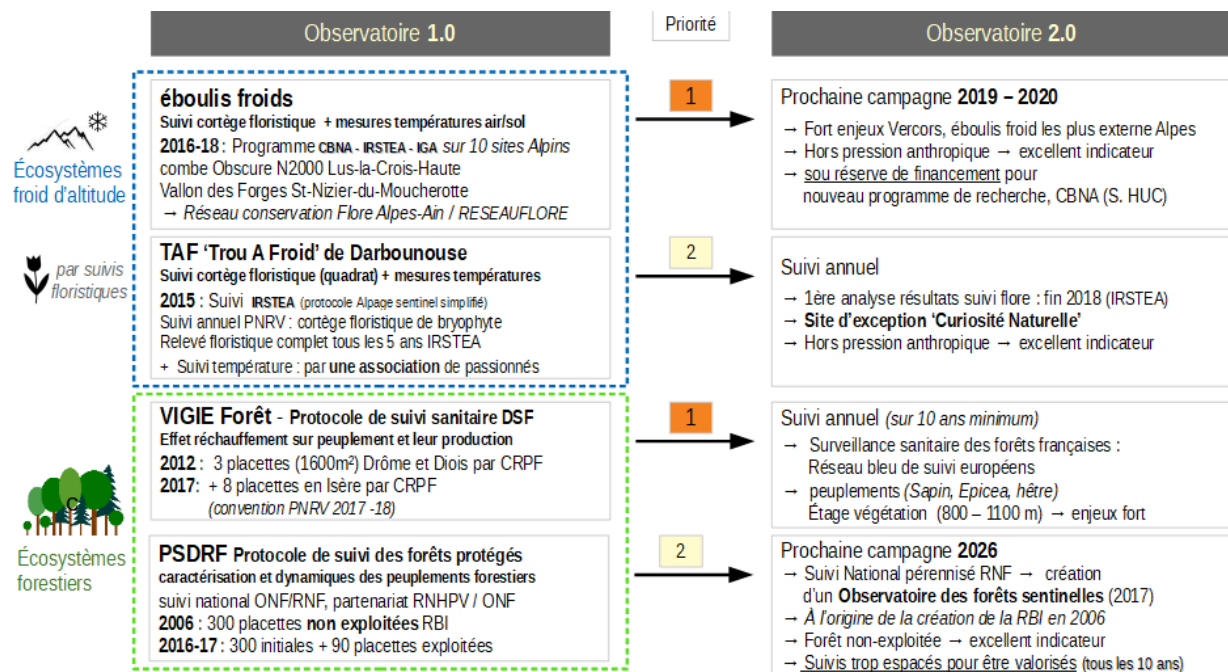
Observatoire 1.0

Priorité

Observatoire 2.0

Écosystèmes froid d'altitude

par suivis floristiques

éboulis froids
Suivi cortège floristique + mesures températures air/sol
2016-18 : Programme CBNA - IRSTEA - IGA sur 10 sites Alpins
combe Obscure N2000 Lus-la-Crois-Haute
Vallon des Forges St-Nizier-du-Moucherotte
→ Réseau conservation Flore Alpes-Ain / RESEAUFLORE

1

Prochaine campagne 2019 – 2020
→ Fort enjeux Vercors, éboulis froid les plus externe Alpes
→ Hors pression anthropique → excellent indicateur
→ sou réserve de financement pour nouveau programme de recherche, CBNA (S. HUC)

TAF 'Trou A Froid' de Darbounouse
Suivi cortège floristique (quadrat) + mesures températures
2015 : Suivi IRSTEA (protocole Alpage sentinel simplifié)
Suivi annuel PNRV : cortège floristique de bryophyte
Relevé floristique complet tous les 5 ans IRSTEA
+ Suivi température : par une association de passionnés

2

Suivi annuel
→ 1ère analyse résultats suivi flore : fin 2018 (IRSTEA)
→ Site d'exception 'Curiosité Naturelle'
→ Hors pression anthropique → excellent indicateur

Écosystèmes forestiers

VIGIE Forêt - Protocole de suivi sanitaire DSF
Effet réchauffement sur peuplement et leur production
2012 : 3 placettes (1600m²) Drôme et Diois par CRPF
2017: + 8 placettes en Isère par CRPF
(convention PNRV 2017 -18)

1

Suivi annuel (sur 10 ans minimum)
→ Surveillance sanitaire des forêts françaises : Réseau bleu de suivi européens
→ peuplements (Sapin, Epicea, hêtre)
Étage végétation (800 – 1100 m) → enjeux fort

PSDRF Protocole de suivi des forêts protégés
caractérisation et dynamiques des peuplements forestiers
suivi national ONF/RNF, partenariat RNHPV / ONF
2006 : 300 placettes non exploitées RBI
2016-17 : 300 initiales + 90 placettes exploitées

2

Prochaine campagne 2026
→ Suivi National pérennisé RNF → création d'un Observatoire des forêts sentinelles (2017)
→ À l'origine de la création de la RBI en 2006
→ Forêt non-exploitée → excellent indicateur
→ Suivis trop espacés pour être valorisés (tous les 10 ans)